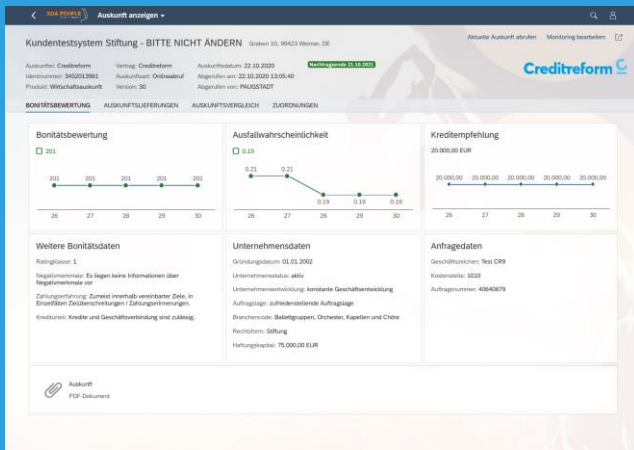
SO4 PEOPLE Auskunft anzeigen

Kundentestsystem Stiftung - BITTE NICHT ÄNDERN Graben 10, 99423 Weimar, DE

Aktuelle Auskunft abrufen Monitoring bearbeiten

Auskunftei: Creditreform
Identnummer: 3452013961
Produkt: Wirtschaftsauskunft

Vertrag: Creditreform
Auskunftsart: Onlineabruf
Version: 30

Auskunftsdatum: 22.10.2020
Abgerufen am: 22.10.2020 13:05:40
Abgerufen von: PAUGSTADT

Nachtragsende 15.10.2021

Creditreform

BONITÄTSBEWERTUNG AUSKUNFTSLIEFERUNGEN AUSKUNFTSVERGLEICH ZUORDNUNGEN

Bonitätsbewertung
201
201 201 201 201 201
26 27 28 29 30

Ausfallwahrscheinlichkeit
0.19
0.21 0.21 0.19 0.19 0.19
26 27 28 29 30

Kreditempfehlung
20.000,00 EUR
20.000,00 20.000,00 20.000,00 20.000,00 20.000,00
26 27 28 29 30

Weitere Bonitätsdaten
Ratingklasse: 1
Negativmerkmale: Es liegen keine Informationen über Negativmerkmale vor
Zahlungserfahrung: Zumeist innerhalb vereinbarter Ziele, in Einzelfällen Zielüberschreitungen / Zahlungserinnerungen.
Kreditcurteil: Kredite und Geschäftsverbindung sind zulässig.

Unternehmensdaten
Gründungsdatum: 01.01.2002
Unternehmensstatus: aktiv
Unternehmensentwicklung: konstante Geschäftsentwicklung
Auftragslage: zufriedenstellende Auftragslage
Branchencode: Balletgruppen, Orchester, Kapellen und Chöre
Rechtsform: Stiftung
Haftungskapital: 75.000,00 EUR

Anfragedaten
Geschäftszeichen: Test CR9
Kostenstelle: 1010
Auftragsnummer: 40640879

Auskunft
PDF-Dokument